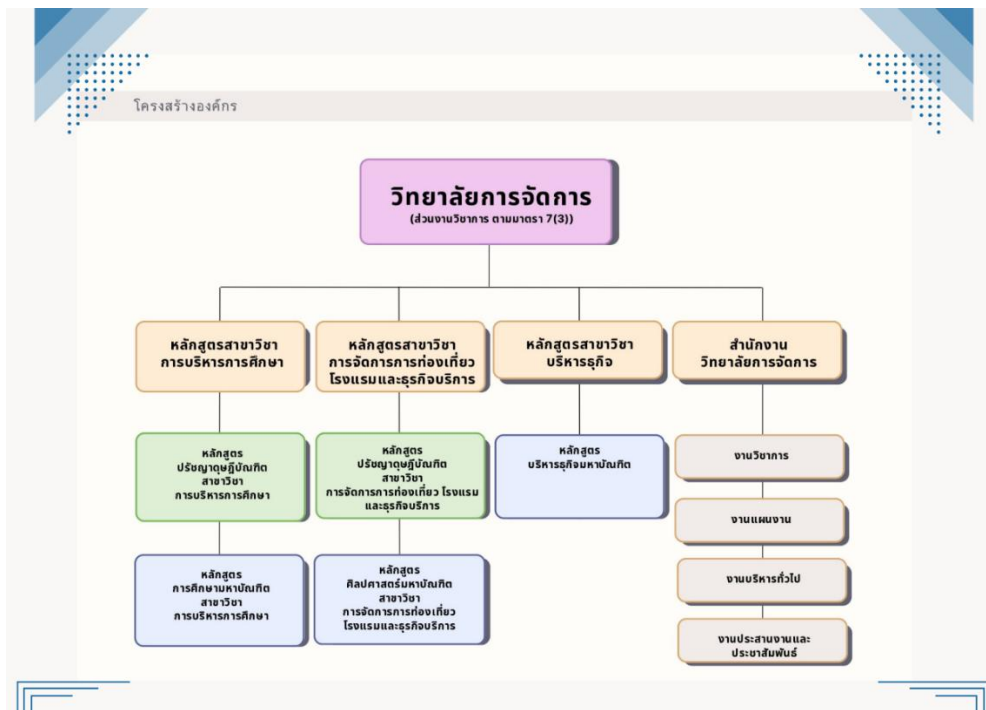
โครงสร้างองค์กร

วิทยาลัยการจัดการ
(ส่วนงานวิชาการ ตามมาตรา 7(3))

หลักสูตรสาขาวิชา การบริหารการศึกษา

หลักสูตร ปรัชญาดุษฎีบัณฑิต สาขาวิชา การบริหารการศึกษา

หลักสูตร การศึกษามหาบัณฑิต สาขาวิชา การบริหารการศึกษา

หลักสูตรสาขาวิชา การจัดการการท่องเที่ยว โรงแรมและธุรกิจบริการ

หลักสูตร ปรัชญาดุษฎีบัณฑิต สาขาวิชา การจัดการการท่องเที่ยว โรงแรม และธุรกิจบริการ

หลักสูตร ศิลปศาสตร์มหาบัณฑิต สาขาวิชา การจัดการการท่องเที่ยว โรงแรมและธุรกิจบริการ

หลักสูตรสาขาวิชา บริหารธุรกิจ

หลักสูตร บริหารธุรกิจมหาบัณฑิต

สำนักงาน วิทยาลัยการจัดการ

งานวิชาการ

งานแผนงาน

งานบริหารทั่วไป

งานประสานงานและ ประชาสัมพันธ์